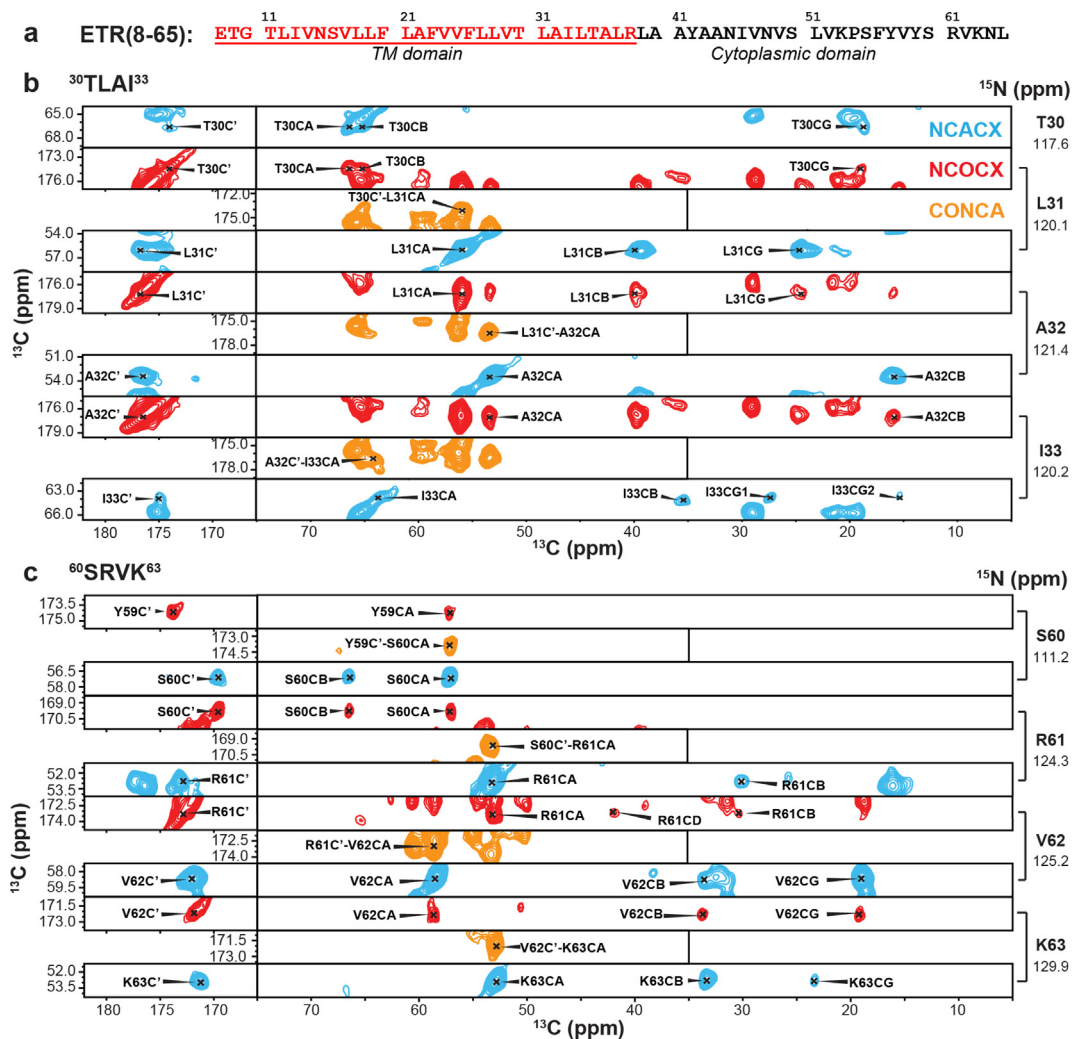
a ETR(8-65): ETG TLIVNSVLLF LAFVVFLLVT LAILTALRLA AYAANIVNVS LVKPSFYVYS RVKNL
11 21 31 41 51 61
TM domain Cytoplasmic domain

b $^{30}$TLAI$^{33}$ $^{15}$N (ppm)

NCACX
NCOCX
CONCA

T30 117.6
L31 120.1
A32 121.4
I33 120.2

65.0, 68.0: T30C' T30CA T30CB T30CG
173.0, 176.0: T30C' T30CA T30CB T30CG
172.0, 175.0: T30C'-L31CA
54.0, 57.0: L31C' L31CA L31CB L31CG
176.0, 179.0: L31C' L31CA L31CB L31CG
175.0, 178.0: L31C'-A32CA
51.0, 54.0: A32C' A32CA A32CB
176.0, 179.0: A32C' A32CA A32CB
175.0, 178.0: A32C'-I33CA
63.0, 66.0: I33C' I33CA I33CB I33CG1 I33CG2

$^{13}$C (ppm)
180 175 170 70 60 50 40 30 20 10
$^{13}$C (ppm)

c $^{60}$SRVK$^{63}$ $^{15}$N (ppm)

S60 111.2
R61 124.3
V62 125.2
K63 129.9

173.5, 175.0: Y59C' Y59CA
173.0, 174.5: Y59C'-S60CA
56.5, 58.0: S60C' S60CB S60CA
169.0, 170.5: S60C' S60CB S60CA
169.0, 170.5: S60C'-R61CA
52.0, 53.5: R61C' R61CA R61CB
172.5, 174.0: R61C' R61CA R61CD R61CB
172.5, 174.0: R61C'-V62CA
58.0, 59.5: V62C' V62CA V62CB V62CG
171.5, 173.0: V62C' V62CA V62CB V62CG
171.5, 173.0: V62C'-K63CA
52.0, 53.5: K63C' K63CA K63CB K63CG

$^{13}$C (ppm)
180 175 170 70 60 50 40 30 20 10
$^{13}$C (ppm)